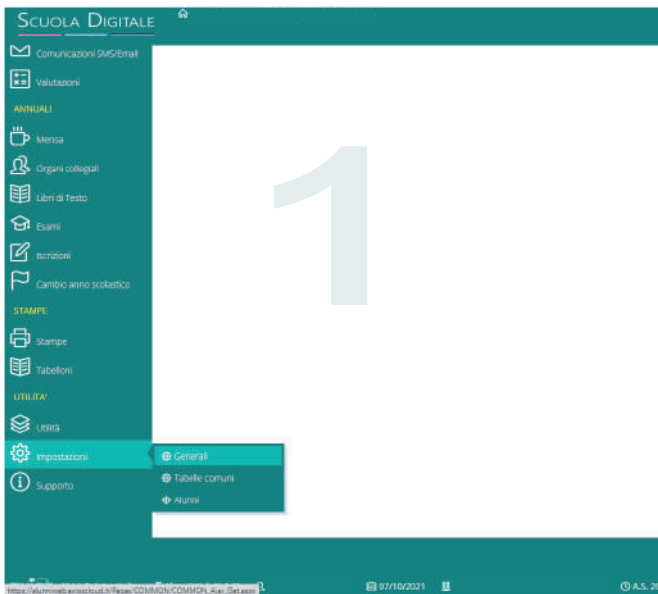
Scuola Digitale

Comunicazioni SMS/Email
Valutazioni
ANNUALI
Mensa
Organi collegiali
Libri di Testo
Esami
Iscrizioni
Cambio anno scolastico
STAMPE
Stampe
Tabelloni
UTILITA'
Utilità
Impostazioni
Supporto

Generali
Tabelle comuni
Alunni

1

https://alunnisad.axiosclout.it/Pages/COMMON/COMMON_Aux_Gal.aspx
07/10/2021
A.S. 20